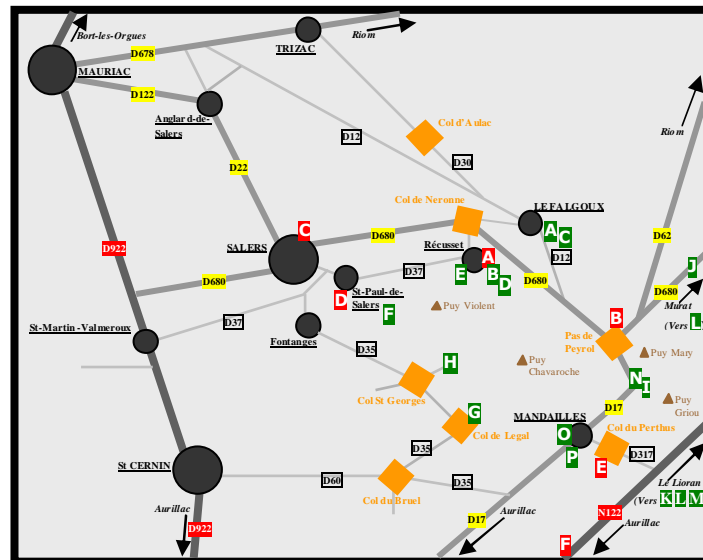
Bort-les-Orgues
D678
TRIZAC
Riom
MAURIAC
D122
Anglard-de-Salers
Col d'Aulac
D12
Riom
D30
D22
Col de Neronne
LE FALGOUX
A
C
C
SALERS
D680
Récusset
D12
D62
D922
A
E
B
D
D680
J
D37
D680
St-Paul-de-Salers
D
F
Puy Violent
Murat
(Vers L
D37
B
Fontanges
St-Martin-Valmeroux
Pas de Peyrol
Puy Mary
D35
H
Puy Chavaroche
N
I
Col St Georges
Puy Griou
D17
G
MANDAILLES
Col de Legal
Col du Perthus
O
D35
D317
P
E
St CERNIN
Le Lioran
D60
D35
(Vers K L M
Col du Bruel
N122
Aurillac
Aurillac
D17
Aurillac
D922
F